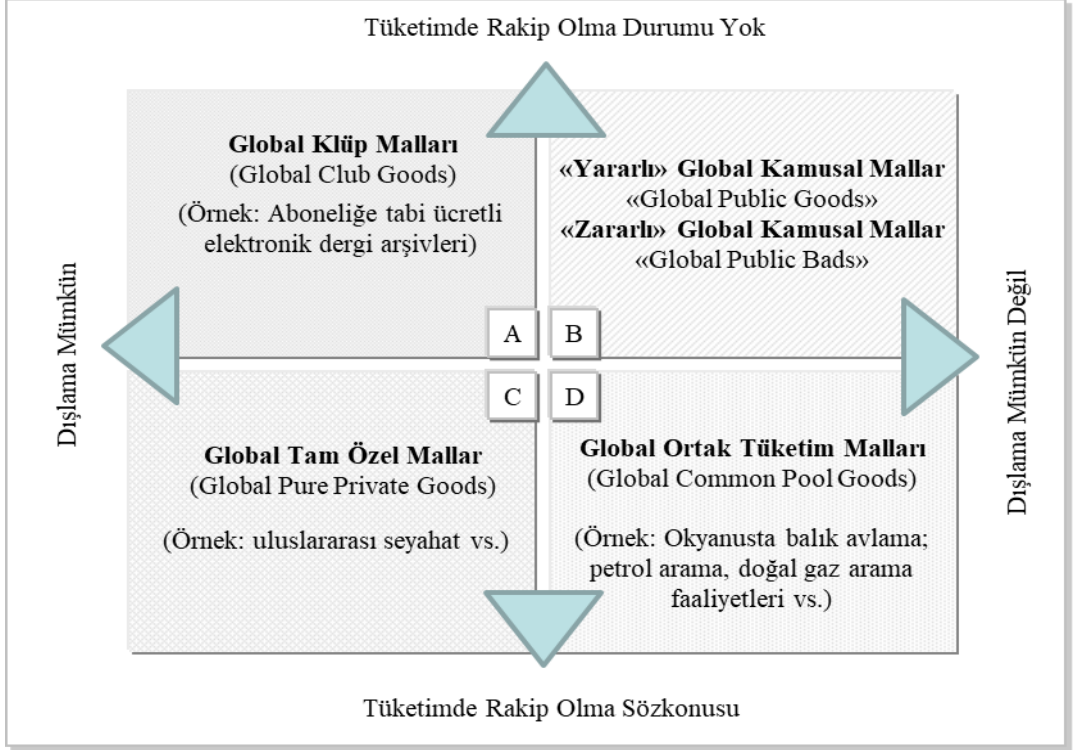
Tüketimde Rakip Olma Durumu Yok

Dışlama Mümkün

Global Klüp Malları
(Global Club Goods)
(Örnek: Aboneliğe tabi ücretli elektronik dergi arşivleri)

«Yararlı» Global Kamusal Mallar
«Global Public Goods»
«Zararlı» Global Kamusal Mallar
«Global Public Bads»

A

B

C

D

Global Tam Özel Mallar
(Global Pure Private Goods)
(Örnek: uluslararası seyahat vs.)

Global Ortak Tüketim Malları
(Global Common Pool Goods)
(Örnek: Okyanusta balık avlama; petrol arama, doğal gaz arama faaliyetleri vs.)

Dışlama Mümkün Değil

Tüketimde Rakip Olma Sözkonusu